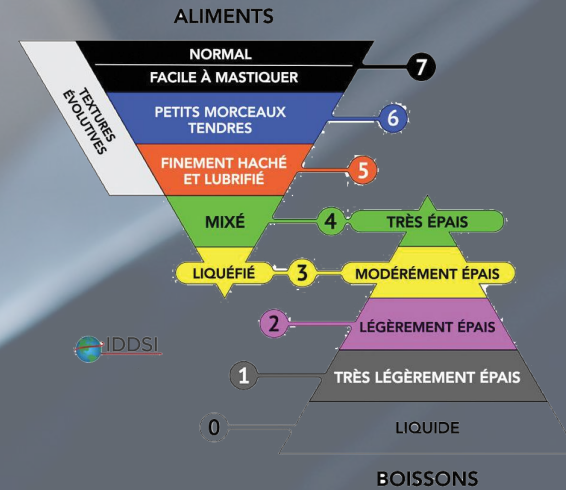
ALIMENTS

NORMAL

FACILE À MASTIQUER

7

TEXTURES ÉVOLUTIVES

PETITS MORCEAUX TENDRES

6

FINEMENT HACHÉ ET LUBRIFIÉ

5

MIXÉ

4

TRÈS ÉPAIS

LIQUÉFIÉ

3

MODÉRÉMENT ÉPAIS

IDDSI

2

LÉGÈREMENT ÉPAIS

1

TRÈS LÉGÈREMENT ÉPAIS

0

LIQUIDE

BOISSONS